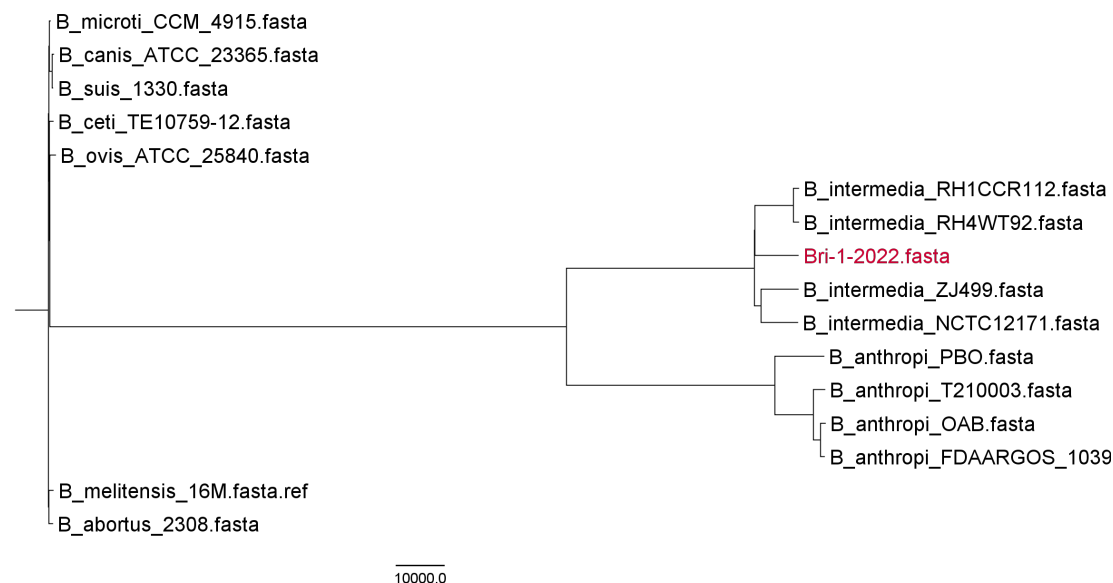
B_microti_CCM_4915.fasta
B_canis_ATCC_23365.fasta
B_suis_1330.fasta
B_ceti_TE10759-12.fasta
B_ovis_ATCC_25840.fasta
B_intermedia_RH1CCR112.fasta
B_intermedia_RH4WT92.fasta
Bri-1-2022.fasta
B_intermedia_ZJ499.fasta
B_intermedia_NCTC12171.fasta
B_anthropi_PBO.fasta
B_anthropi_T210003.fasta
B_anthropi_OAB.fasta
B_anthropi_FDAARGOS_1039
B_melitensis_16M.fasta.ref
B_abortus_2308.fasta
10000.0